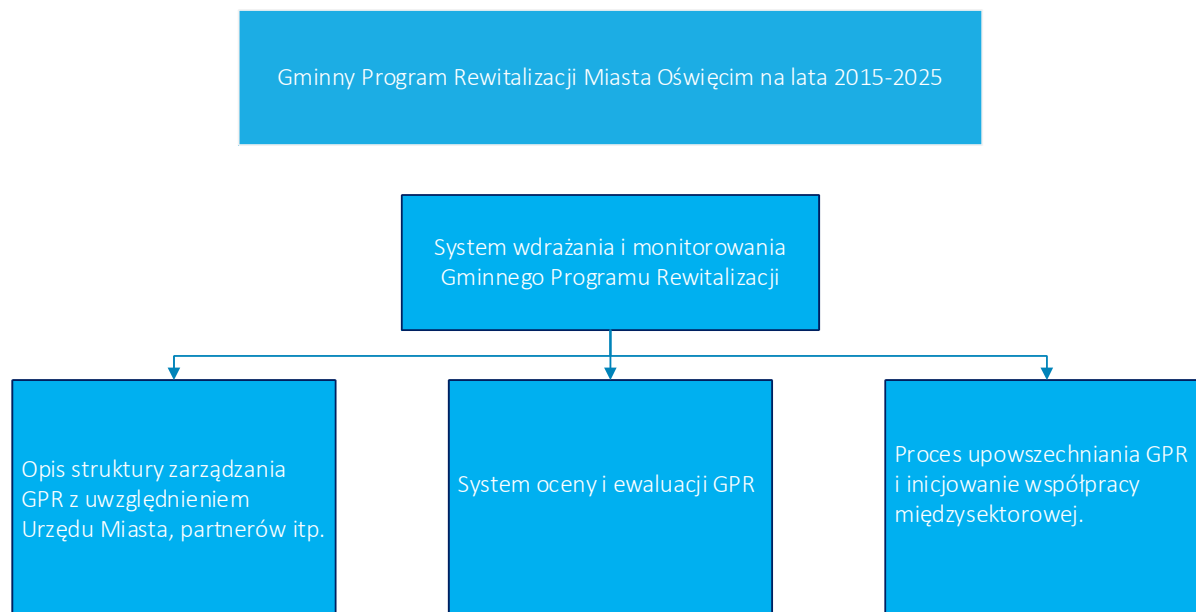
Gminny Program Rewitalizacji Miasta Oświęcim na lata 2015-2025

System wdrażania i monitorowania Gminnego Programu Rewitalizacji

Opis struktury zarządzania GPR z uwzględnieniem Urzędu Miasta, partnerów itp.

System oceny i ewaluacji GPR

Proces upowszechniania GPR i inicjowanie współpracy międzysektorowej.